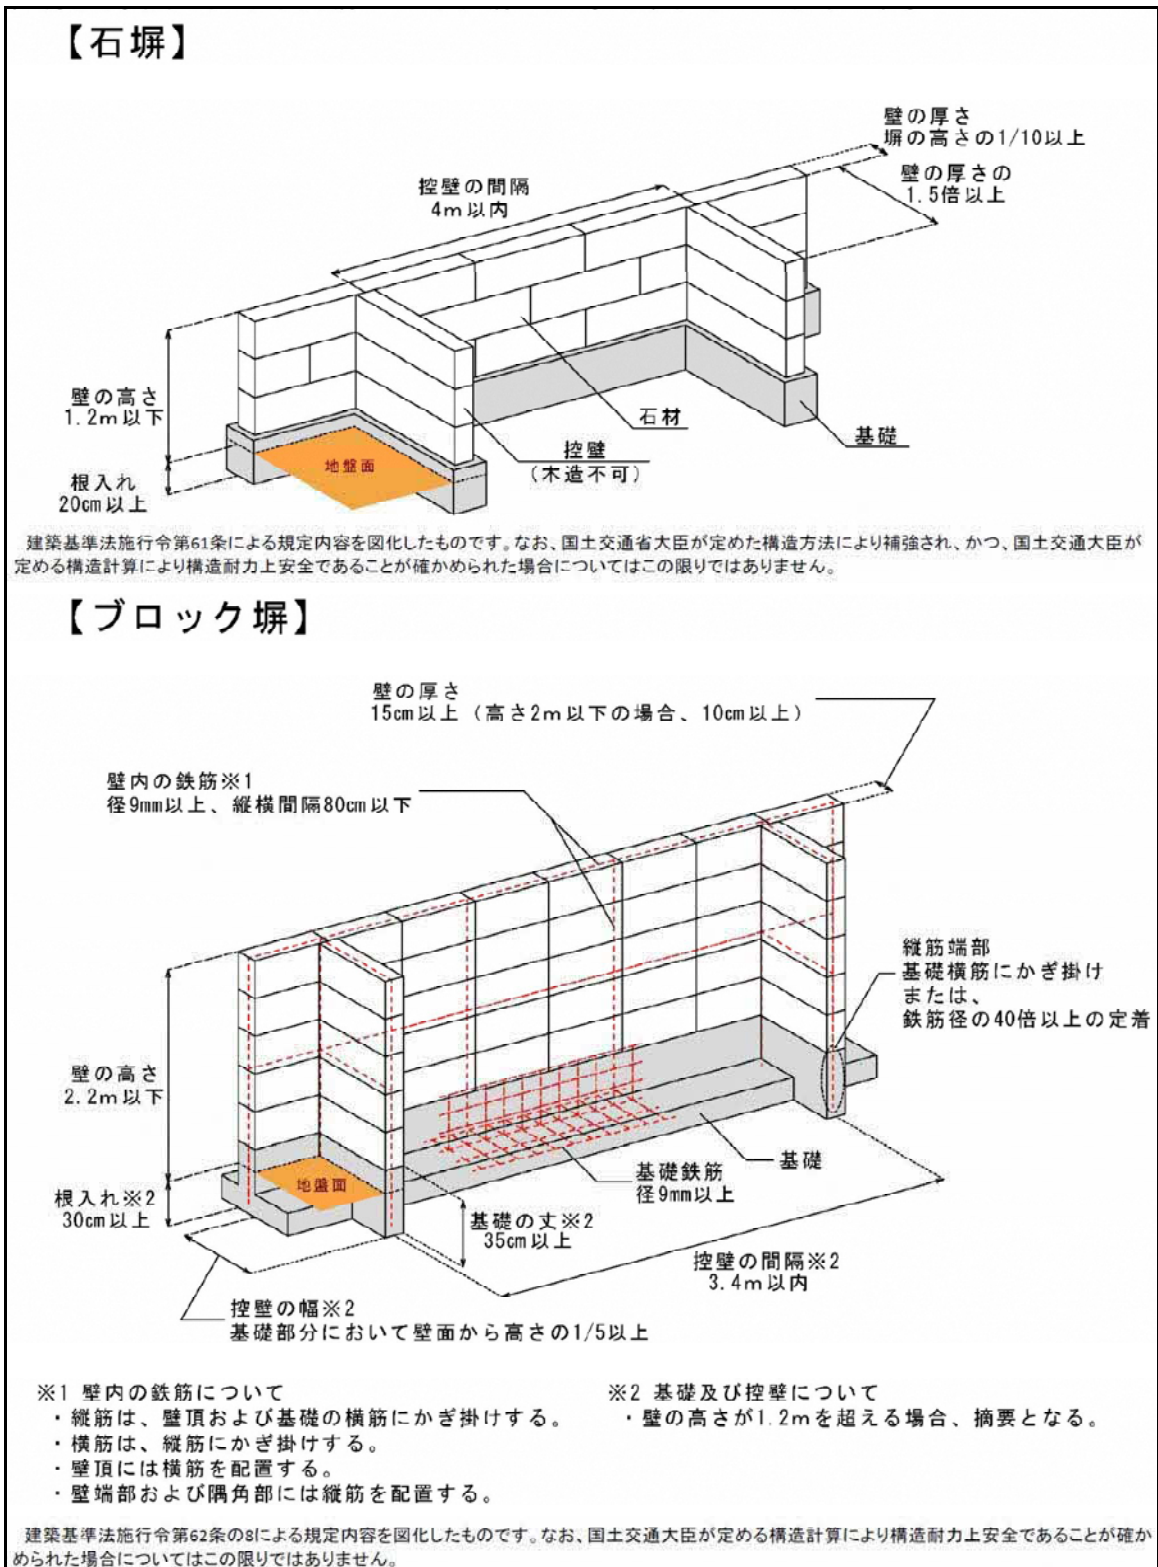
【石塀】

壁の厚さ
塀の高さの1/10以上

壁の厚さの
1.5倍以上

控壁の間隔
4m以内

壁の高さ
1.2m以下

根入れ
20cm以上

地盤面

石材

控壁
（木造不可）

基礎

建築基準法施行令第61条による規定内容を図化したものです。なお、国土交通省大臣が定めた構造方法により補強され、かつ、国土交通大臣が定める構造計算により構造耐力上安全であることが確かめられた場合についてはこの限りではありません。

【ブロック塀】

壁の厚さ
15cm以上（高さ2m以下の場合、10cm以上）

壁内の鉄筋※1
径9mm以上、縦横間隔80cm以下

縦筋端部
基礎横筋にかぎ掛け
または、
鉄筋径の40倍以上の定着

壁の高さ
2.2m以下

基礎

地盤面

基礎鉄筋
径9mm以上

根入れ※2
30cm以上

基礎の丈※2
35cm以上

控壁の間隔※2
3.4m以内

控壁の幅※2
基礎部分において壁面から高さの1/5以上

※1 壁内の鉄筋について
・縦筋は、壁頂および基礎の横筋にかぎ掛けする。
・横筋は、縦筋にかぎ掛けする。
・壁頂には横筋を配置する。
・壁端部および隅角部には縦筋を配置する。

※2 基礎及び控壁について
・壁の高さが1.2mを超える場合、摘要となる。

建築基準法施行令第62条の8による規定内容を図化したものです。なお、国土交通大臣が定める構造計算により構造耐力上安全であることが確かめられた場合についてはこの限りではありません。